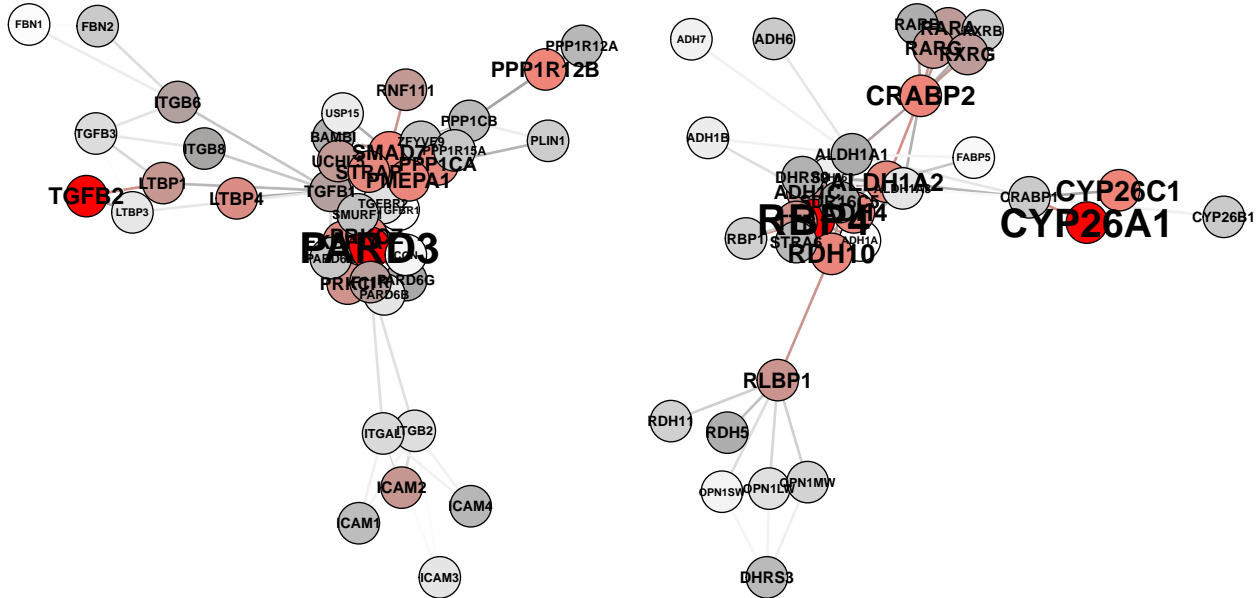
FBN1
FBN2
ITGB6
TGFB3
ITGB8
TGFB2
LTBP1
LTBP3
LTBP4
RNF111
PPP1R12B
PPP1R12A
USP15
BAMBI
ZFYVE9
PPP1CB
PPP1R15A
PLIN1
UCHL5
SMAD7
PPP1CA
STRAP
PMEPA1
TGFB1
SMURF1
TGFBR2
TGFBR1
PARD3
PARD6A
PRKCI
PARD6B
PARD6G
ITGAL
ITGB2
ICAM2
ICAM1
ICAM4
ICAM3
ADH7
ADH6
RARB
RARA
RXRB
RARG
RXRG
CRABP2
ADH1B
ALDH1A1
FABP5
DHRS9
ADH4
ALDH1A2
ALDH1A3
CRABP1
CYP26C1
RBP4
CYP26A1
CYP26B1
RBP1
STRA6
ADH1A
RDH10
RLBP1
RDH11
RDH5
OPN1SW
OPN1LW
OPN1MW
DHRS3